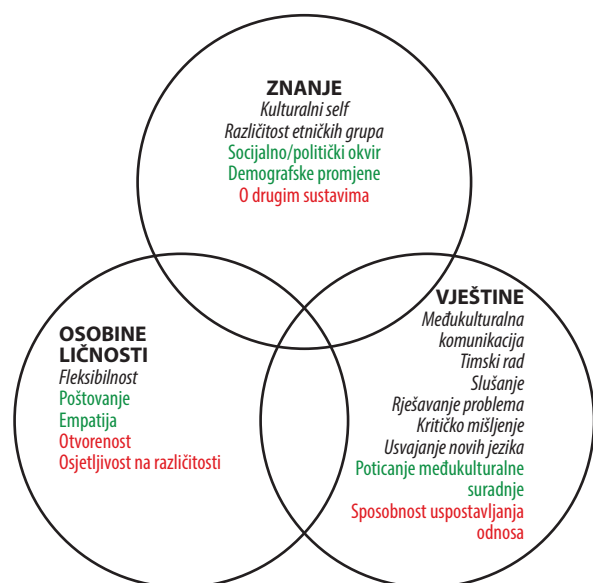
ZNANJE
Kulturalni self
Različitost etničkih grupa
Socijalno/politički okvir
Demografske promjene
O drugim sustavima

OSOBINE LIČNOSTI
Fleksibilnost
Poštovanje
Empatija
Otvorenost
Osjetljivost na različitosti

VJEŠTINE
Međukulturalna komunikacija
Timski rad
Slušanje
Rješavanje problema
Kritičko mišljenje
Usvajanje novih jezika
Poticanje međukulturalne suradnje
Sposobnost uspostavljanja odnosa